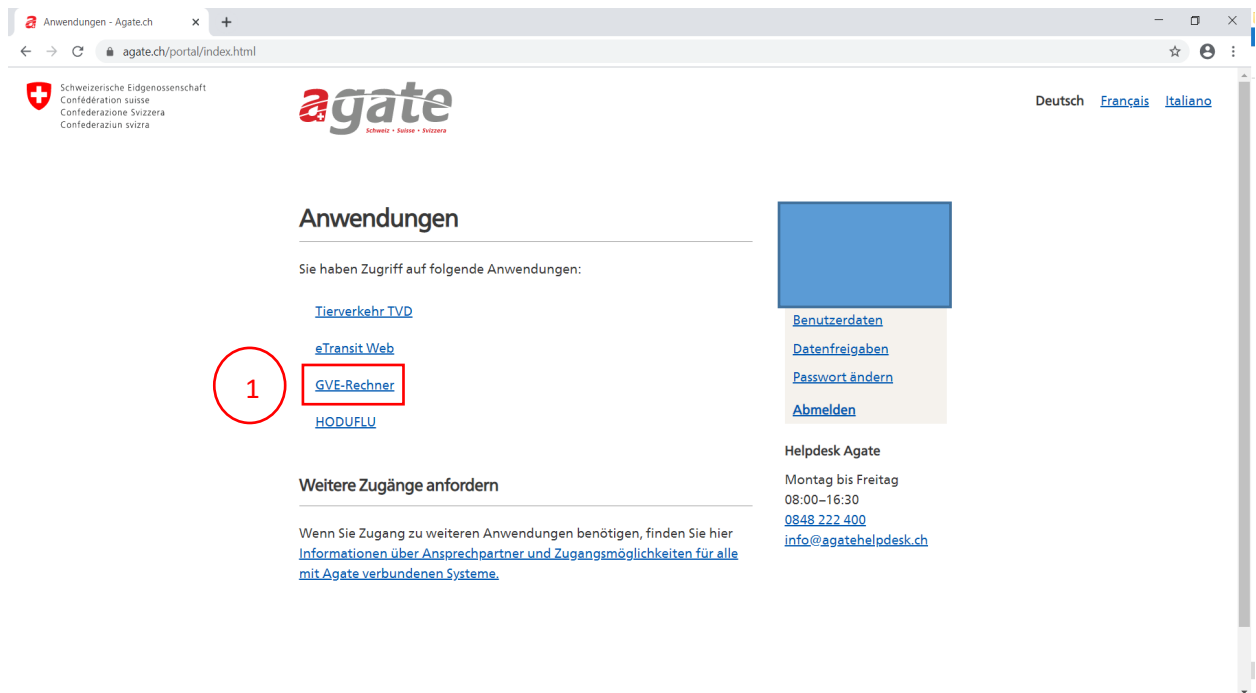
Anwendungen - Agate.ch

agate.ch/portal/index.html

Schweizerische Eidgenossenschaft
Confédération suisse
Confederazione Svizzera
Confederaziun svizra

agate
Schweiz • Suisse • Svizzera

Deutsch Français Italiano

Anwendungen

Sie haben Zugriff auf folgende Anwendungen:

Tierverkehr TVD

eTransit Web

1

GVE-Rechner

HODUFLU

Weitere Zugänge anfordern

Wenn Sie Zugang zu weiteren Anwendungen benötigen, finden Sie hier Informationen über Ansprechpartner und Zugangsmöglichkeiten für alle mit Agate verbundenen Systeme.

Benutzerdaten

Datenfreigaben

Passwort ändern

Abmelden

Helpdesk Agate

Montag bis Freitag
08:00–16:30
0848 222 400
info@agatehelpdesk.ch